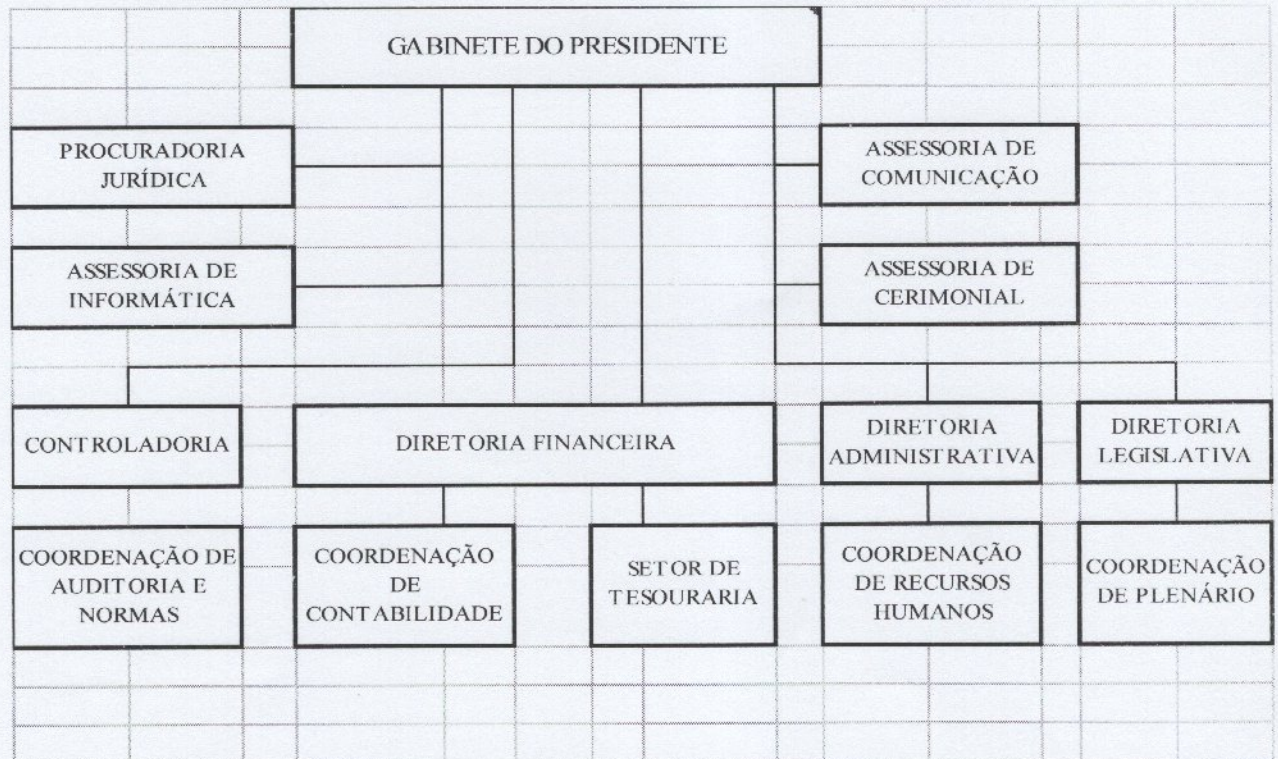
GABINETE DO PRESIDENTE

PROCURADORIA JURÍDICA

ASSESSORIA DE COMUNICAÇÃO

ASSESSORIA DE INFORMÁTICA

ASSESSORIA DE CERIMONIAL

CONTROLADORIA

DIRETORIA FINANCEIRA

DIRETORIA ADMINISTRATIVA

DIRETORIA LEGISLATIVA

COORDENAÇÃO DE AUDITORIA E NORMAS

COORDENAÇÃO DE CONTABILIDADE

SETOR DE TESOURARIA

COORDENAÇÃO DE RECURSOS HUMANOS

COORDENAÇÃO DE PLENÁRIO